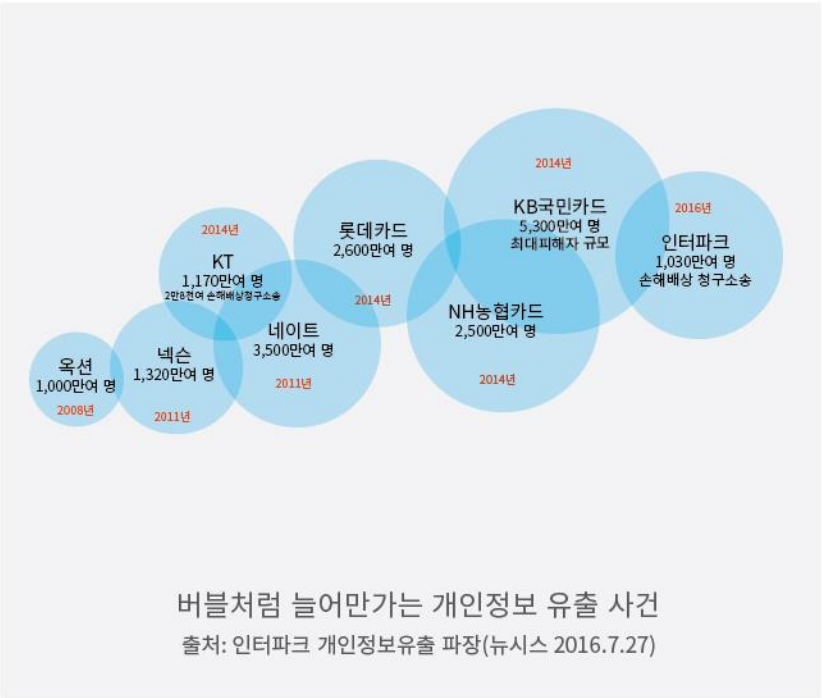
옥션
1,000만여 명
2008년

넥슨
1,320만여 명
2011년

2014년
KT
1,170만여 명
2만8천여 손해배상청구소송

네이트
3,500만여 명
2011년

롯데카드
2,600만여 명
2014년

NH농협카드
2,500만여 명
2014년

2014년
KB국민카드
5,300만여 명
최대피해자 규모

2016년
인터파크
1,030만여 명
손해배상 청구소송

버블처럼 늘어만가는 개인정보 유출 사건
출처: 인터파크 개인정보유출 파장(뉴시스 2016.7.27)